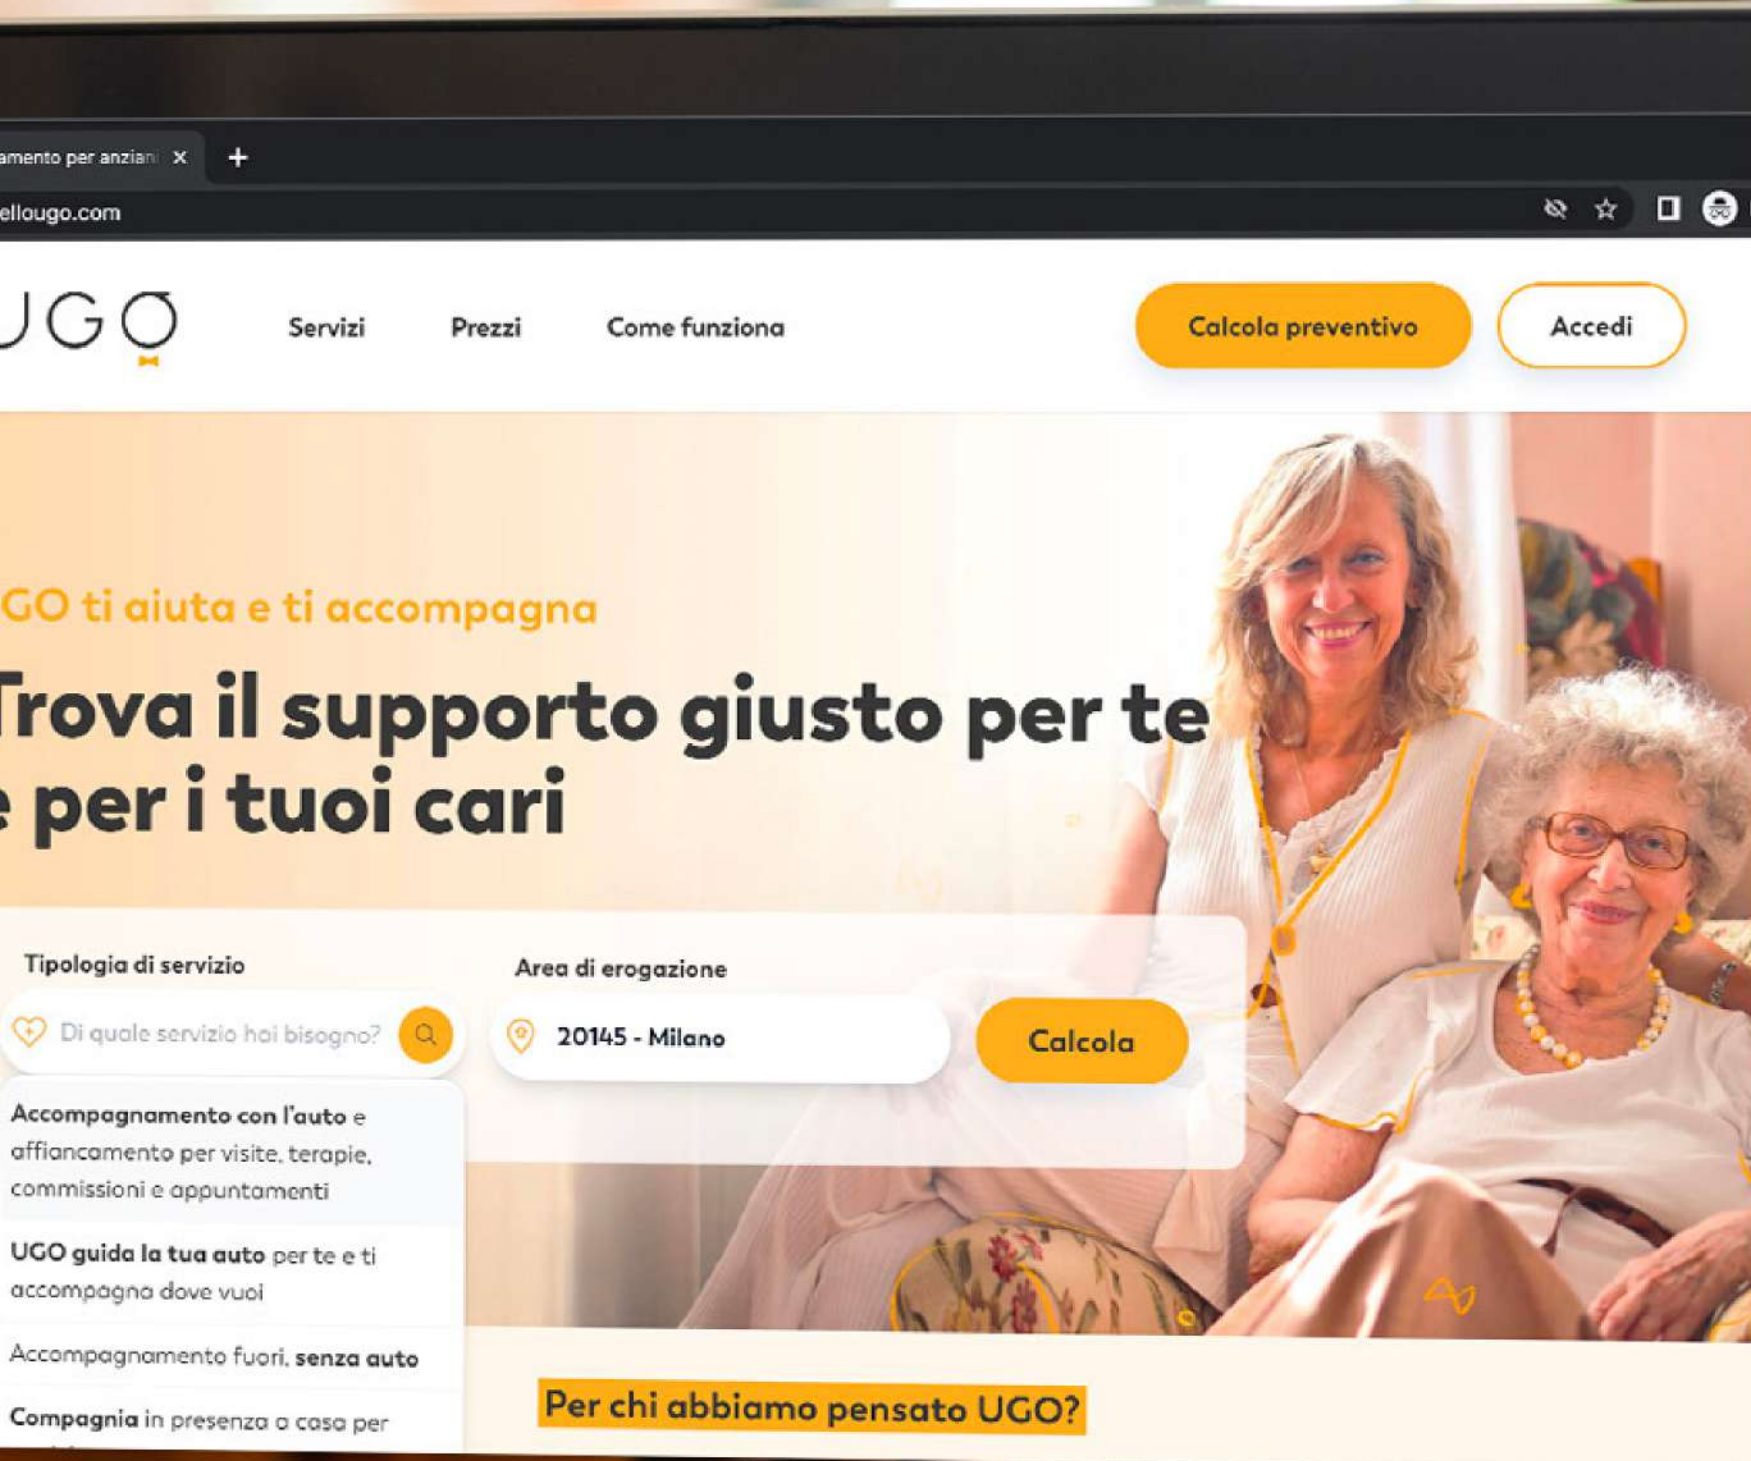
amento per anziani ×
+
ellougo.com

UGO
Servizi
Prezzi
Come funziona
Calcola preventivo
Accedi

GO ti aiuta e ti accompagna
Trova il supporto giusto per te e per i tuoi cari

Tipologia di servizio
Di quale servizio hai bisogno?
Area di erogazione
20145 - Milano
Calcola

Accompagnamento con l'auto e affiancamento per visite, terapie, commissioni e appuntamenti
UGO guida la tua auto per te e ti accompagna dove vuoi
Accompagnamento fuori, senza auto
Compagnia in presenza a casa per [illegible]

Per chi abbiamo pensato UGO?